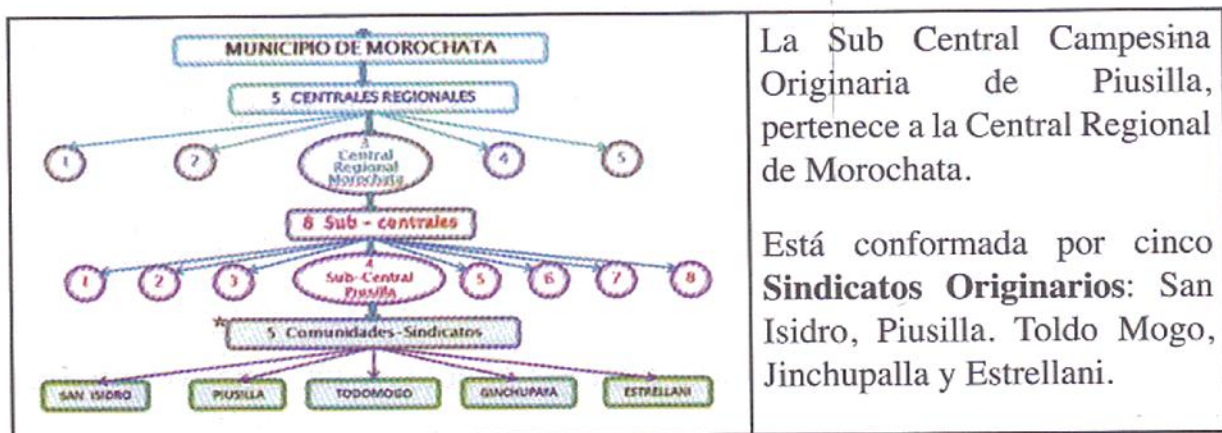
| MUNICIPIO DE MOROCHATA<br>5 CENTRALES REGIONALES<br>1 2 3 Central Regional Morochata 4 5<br>8 Sub - centrales<br>1 2 3 4 Sub-Central Piusilla 5 6 7 8<br>5 Comunidades-Sindicatos<br>SAN ISIDRO PIUSILLA TODOMOGO GINCHUPAPA ESTRELLANI | La Sub Central Campesina Originaria de Piusilla, pertenece a la Central Regional de Morochata.<br><br>Está conformada por cinco **Sindicatos Originarios**: San Isidro, Piusilla. Toldo Mogo, Jinchupalla y Estrellani. |
|---|---|